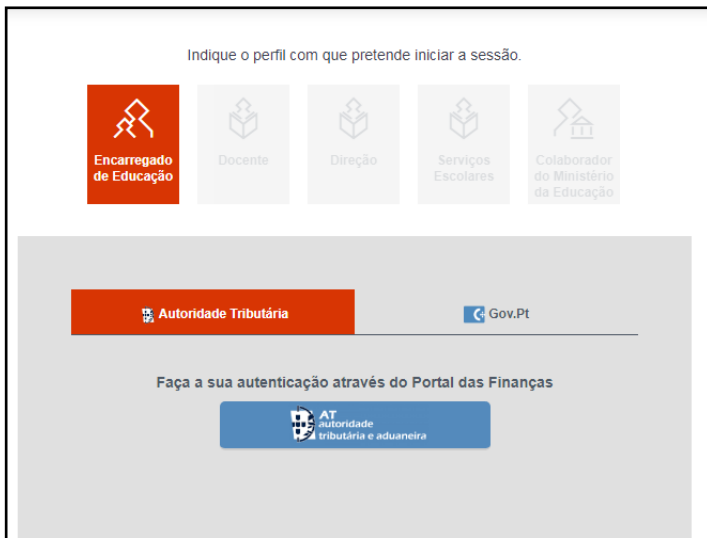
Indique o perfil com que pretende iniciar a sessão.

Encarregado de Educação

Docente

Direção

Serviços Escolares

Colaborador do Ministério da Educação

Autoridade Tributária

Gov.Pt

Faça a sua autenticação através do Portal das Finanças

AT autoridade tributária e aduaneira